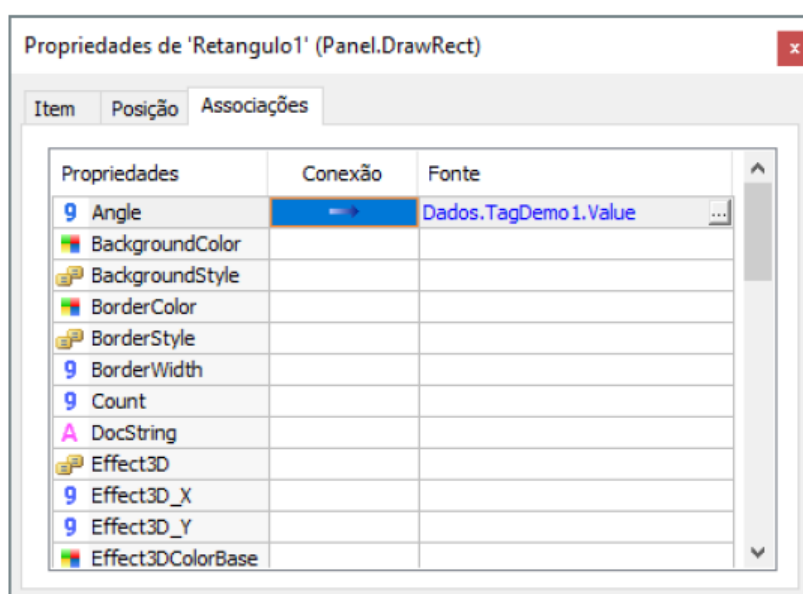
Propriedades de 'Retangulo1' (Panel.DrawRect)

x

Item Posição Associações

| Propriedades | Conexão | Fonte |
|---|---|---|
| 9 Angle | | Dados.TagDemo1.Value ... |
| BackgroundColor | | |
| BackgroundStyle | | |
| BorderColor | | |
| BorderStyle | | |
| 9 BorderWidth | | |
| 9 Count | | |
| A DocString | | |
| Effect3D | | |
| 9 Effect3D_X | | |
| 9 Effect3D_Y | | |
| Effect3DColorBase | | |